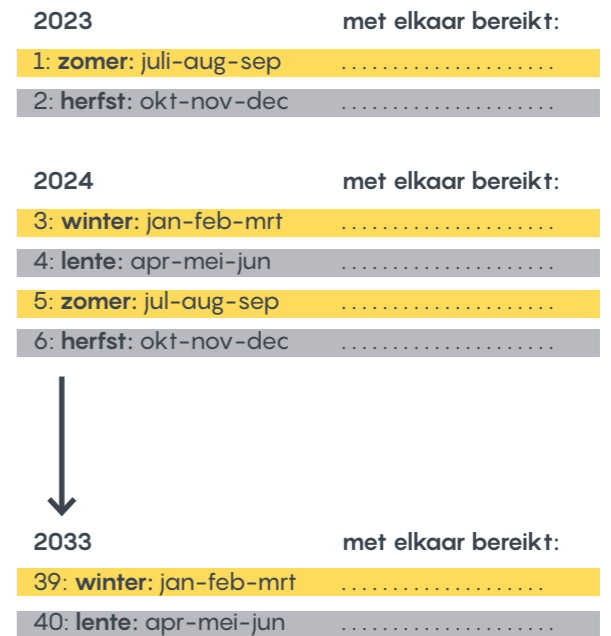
2023 met elkaar bereikt:

1: **zomer:** juli-aug-sep .......................

2: **herfst**: okt-nov-dec .......................

2024 met elkaar bereikt:

3: **winter:** jan-feb-mrt .......................

4: **lente:** apr-mei-jun .......................

5: **zomer:** jul-aug-sep .......................

6: **herfst**: okt-nov-dec .......................

2033 met elkaar bereikt:

39: **winter:** jan-feb-mrt .......................

40: **lente:** apr-mei-jun .......................